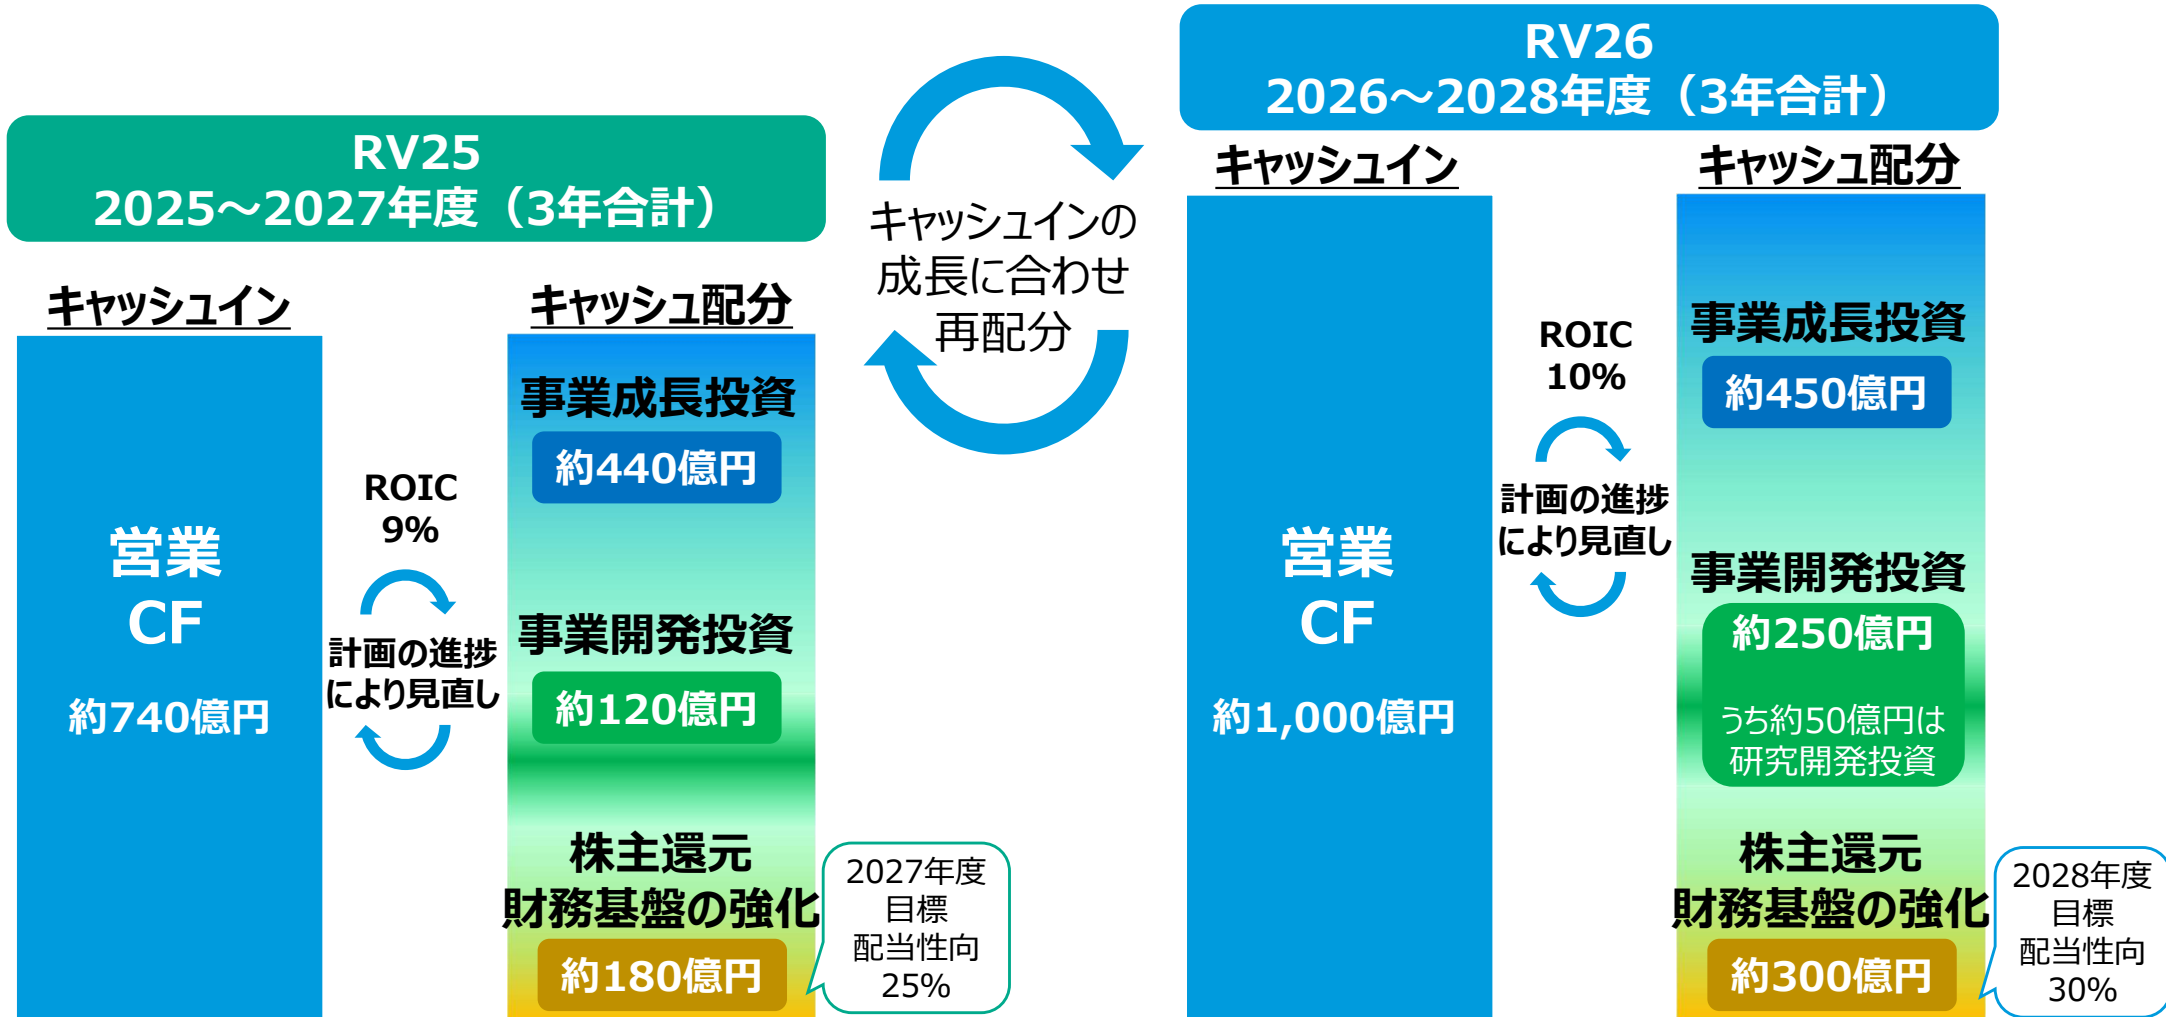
RV25
2025～2027年度（3年合計）

キャッシュイン

営業
CF
約740億円

ROIC
9%

計画の進捗
により見直し

キャッシュ配分

事業成長投資
約440億円

事業開発投資
約120億円

株主還元
財務基盤の強化
約180億円

2027年度
目標
配当性向
25%

キャッシュインの
成長に合わせ
再配分

RV26
2026～2028年度（3年合計）

キャッシュイン

営業
CF
約1,000億円

ROIC
10%

計画の進捗
により見直し

キャッシュ配分

事業成長投資
約450億円

事業開発投資
約250億円
うち約50億円は
研究開発投資

株主還元
財務基盤の強化
約300億円

2028年度
目標
配当性向
30%